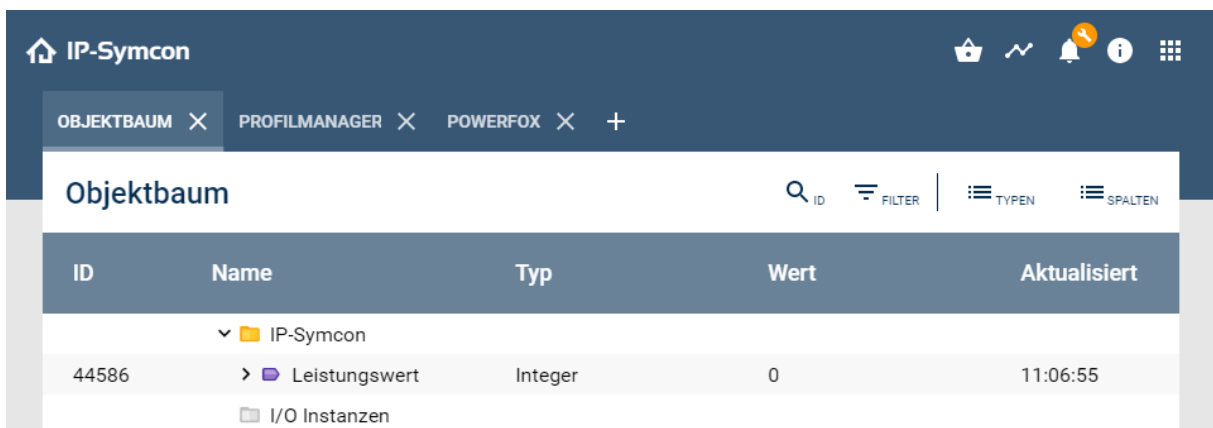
IP-Symcon

OBJEKTBAUM ✕ PROFILMANAGER ✕ POWERFOX ✕ +

Objektbaum

ID FILTER TYPEN SPALTEN

| ID | Name | Typ | Wert | Aktualisiert |
|---|---|---|---|---|
| | IP-Symcon | | | |
| 44586 | Leistungswert | Integer | 0 | 11:06:55 |
| | I/O Instanzen | | | |